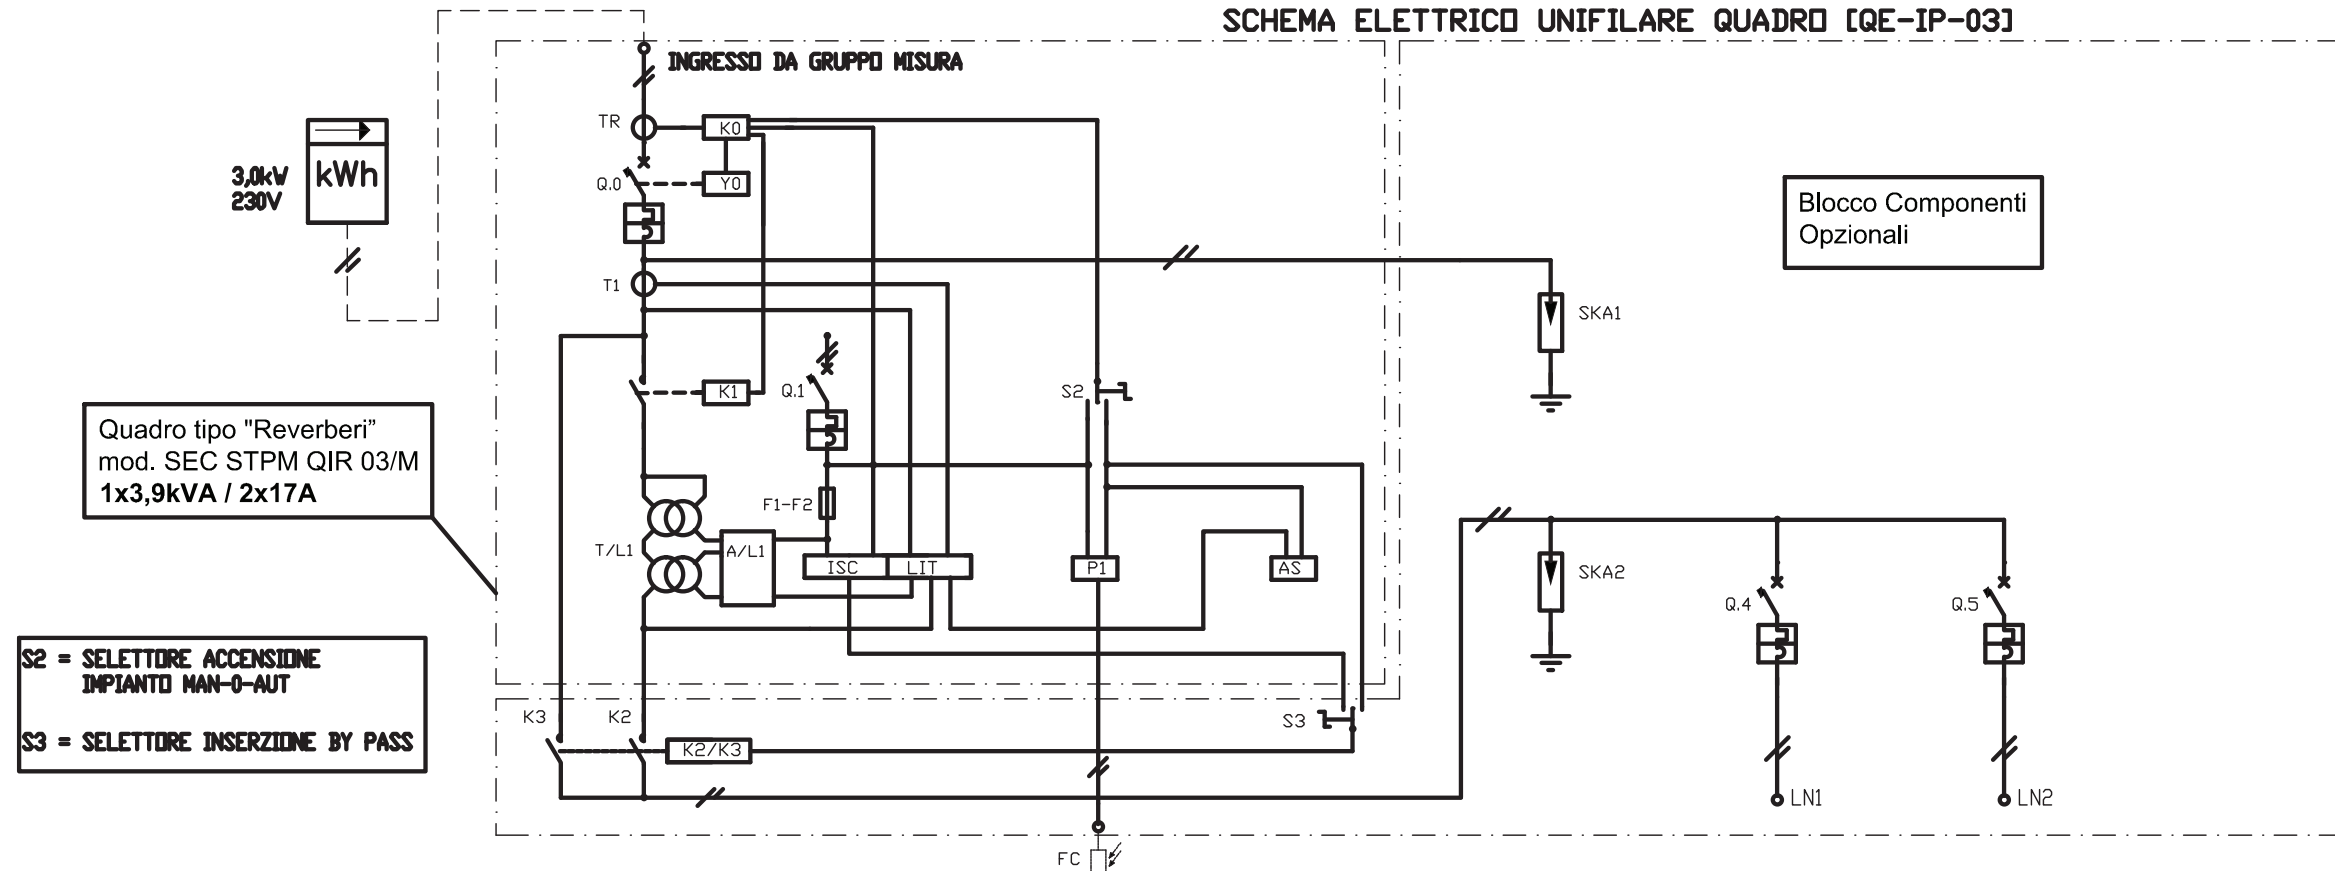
SCHEMA ELETTRICO UNIFILARE QUADRO [QE-IP-03]

INGRESSO DA GRUPPO MISURA

3,0kW
230V

kWh

TR
K0
Q.0
Y0
T1
K1
Q.1
S2
F1-F2
T/L1
A/L1
ISC
LIT
P1
AS
K3
K2
K2/K3
S3
FC

Blocco Componenti
Opzionali

SKA1
SKA2
Q.4
Q.5
LN1
LN2

Quadro tipo "Reverberi"
mod. SEC STPM QIR 03/M
1x3,9kVA / 2x17A

S2 = SELETTORE ACCENSIONE
IMPIANTO MAN-0-AUT

S3 = SELETTORE INSERZIONE BY PASS